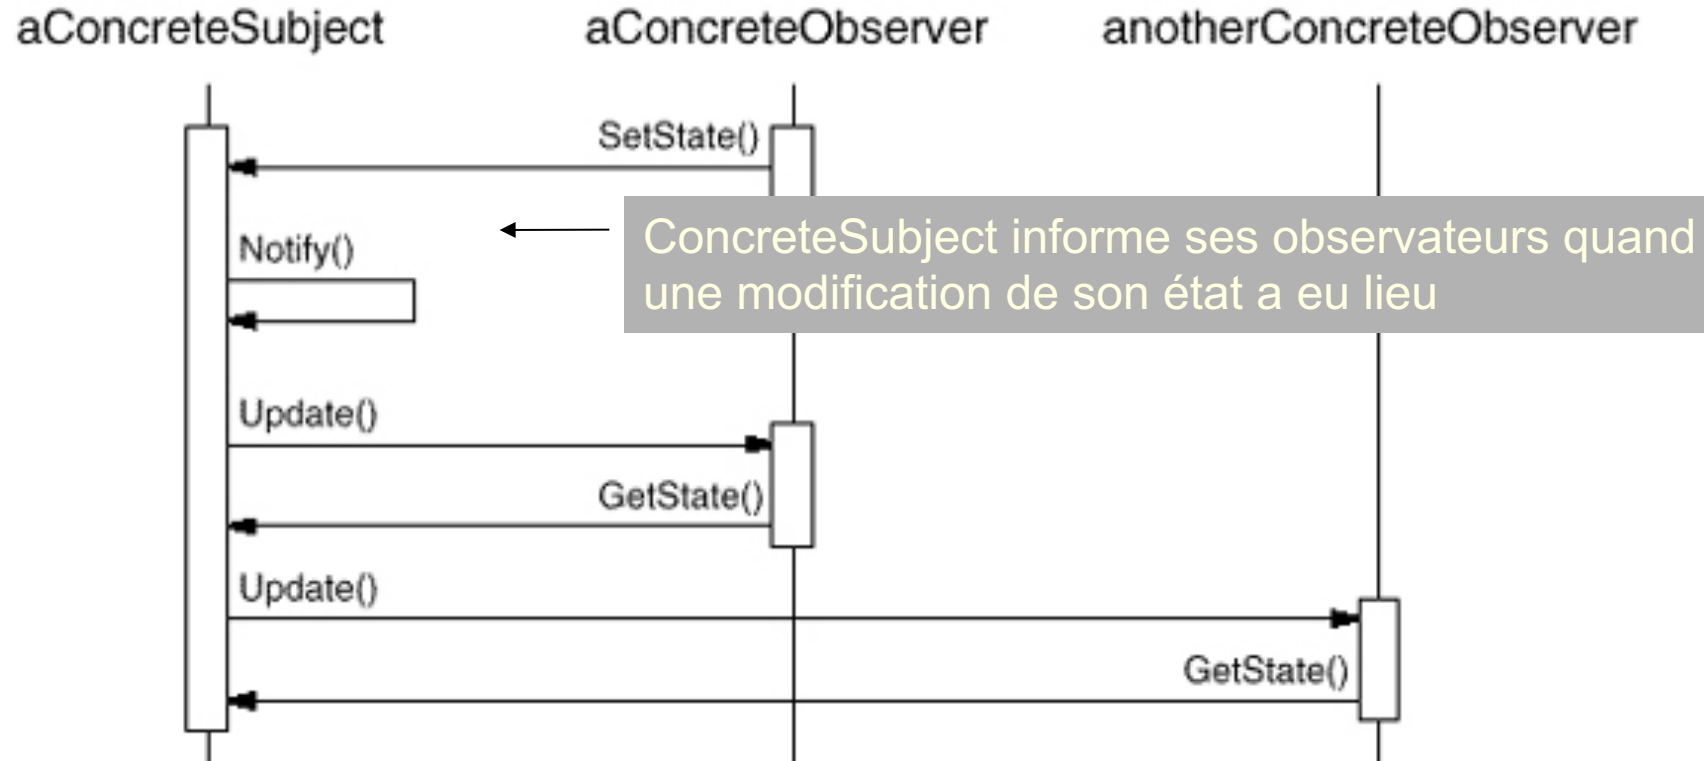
aConcreteSubject

aConcreteObserver

anotherConcreteObserver

SetState()

Notify()

ConcreteSubject informe ses observateurs quand une modification de son état a eu lieu

Update()

GetState()

Update()

GetState()